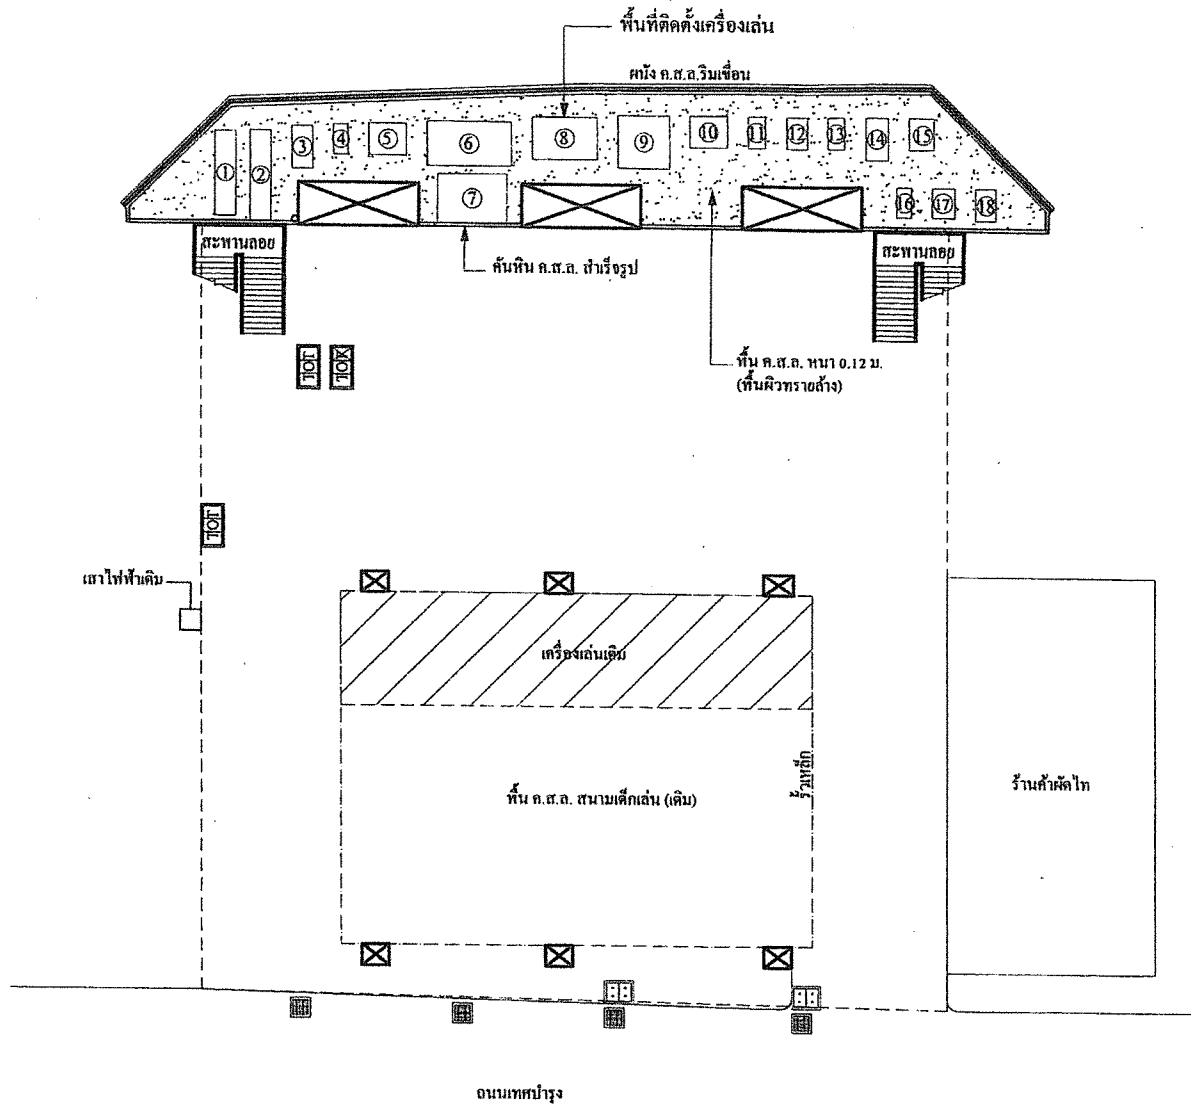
พื้นที่ติดตั้งเครื่องเล่น

ผนัง ค.ส.ล.ริมเขื่อน

① ② 3 4 5 6 8 9 10 11 12 13 14 15

7

16 17 18

สะพานลอย

สะพานลอย

คันหิน ค.ส.ล. สำเร็จรูป

พื้น ค.ส.ล. หนา 0.12 ม. (พื้นผิวทรายล้าง)

TOI TOI

TOI

เสาไฟฟ้าเดิม

เครื่องเล่นเดิม

พื้น ค.ส.ล. สนามเด็กเล่น (เดิม)

รั้วเหล็ก

ร้านค้าผัดไท

ถนนเทศบำรุง